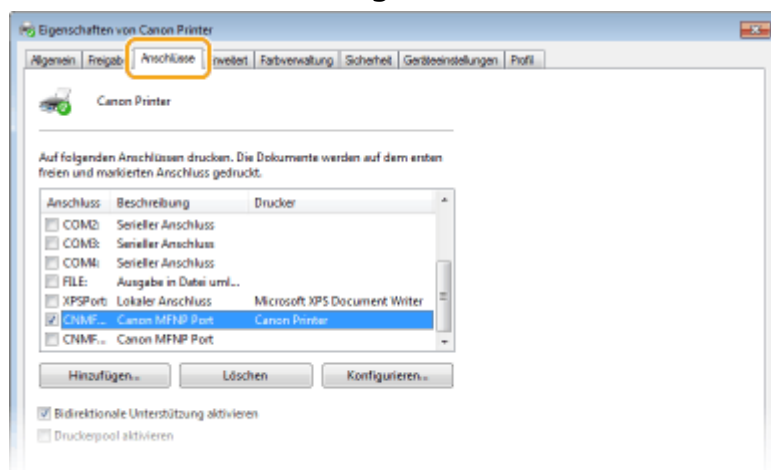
Eigenschaften von Canon Printer

Allgemein | Freigab | Anschlüsse | weitert | Farbverwaltung | Sicherheit | Geräteeinstellungen | Profil

Canon Printer

Auf folgenden Anschlüssen drucken. Die Dokumente werden auf dem ersten freien und markierten Anschluss gedruckt.

| Anschluss | Beschreibung | Drucker |
|---|---|---|
| COM2: | Serieller Anschluss | |
| COM3: | Serieller Anschluss | |
| COM4: | Serieller Anschluss | |
| FILE: | Ausgabe in Datei uml... | |
| XPSPort: | Lokaler Anschluss | Microsoft XPS Document Writer |
| CNMF... | Canon MFNP Port | Canon Printer |
| CNMF... | Canon MFNP Port | |

Hinzufügen... | Löschen | Konfigurieren...

Bidirektionale Unterstützung aktivieren

Druckerpool aktivieren